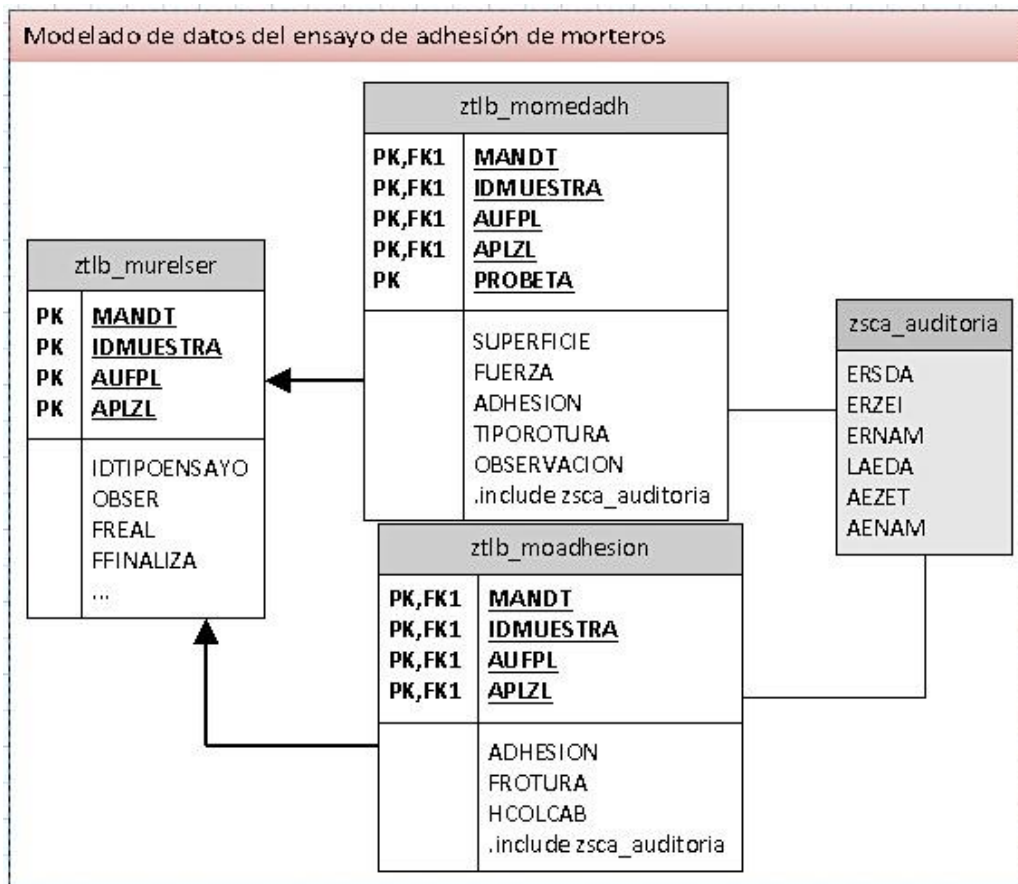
Modelado de datos del ensayo de adhesión de morteros

ztlb_momedadh

| | |
|---|---|
| PK,FK1 | MANDT |
| PK,FK1 | IDMUESTRA |
| PK,FK1 | AUFPL |
| PK,FK1 | APLZL |
| PK | PROBETA |
| | SUPERFICIE<br>FUERZA<br>ADHESION<br>TIPOROTURA<br>OBSERVACION<br>.include zsca_auditoria |

ztlb_murelser

| | |
|---|---|
| PK | MANDT |
| PK | IDMUESTRA |
| PK | AUFPL |
| PK | APLZL |
| | IDTIPOENSAYO<br>OBSER<br>FREAL<br>FFINALIZA<br>... |

zsca_auditoria

ERSDA
ERZEI
ERNAM
LAEDA
AEZET
AENAM

ztlb_moadhesion

| | |
|---|---|
| PK,FK1 | MANDT |
| PK,FK1 | IDMUESTRA |
| PK,FK1 | AUFPL |
| PK,FK1 | APLZL |
| | ADHESION<br>FROTURA<br>HCOLCAB<br>.include zsca_auditoria |